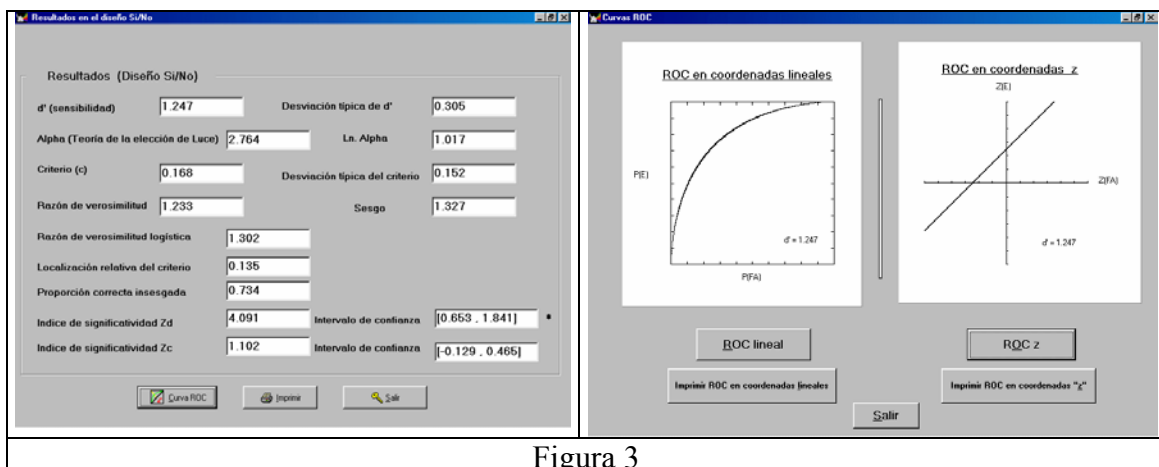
Resultados en el diseño Si/No

Resultados (Diseño Si/No)

d' (sensibilidad) 1.247
Desviación típica de d' 0.305
Alpha (Teoría de la elección de Luce) 2.764
Ln. Alpha 1.017
Criterio (c) 0.168
Desviación típica del criterio 0.152
Razón de verosimilitud 1.233
Sesgo 1.327
Razón de verosimilitud logística 1.302
Localización relativa del criterio 0.135
Proporción correcta insesgada 0.734
Indice de significatividad Zd 4.091
Intervalo de confianza [0.653 , 1.841]
Indice de significatividad Zc 1.102
Intervalo de confianza [-0.129 , 0.465]

Curva ROC
Imprimir
Salir

Curvas ROC

ROC en coordenadas lineales
P(E)
P(FA)
d' = 1.247

ROC en coordenadas z
Z(E)
Z(FA)
d' = 1.247

ROC lineal
ROC z
Imprimir ROC en coordenadas lineales
Imprimir ROC en coordenadas "z"
Salir

Figura 3